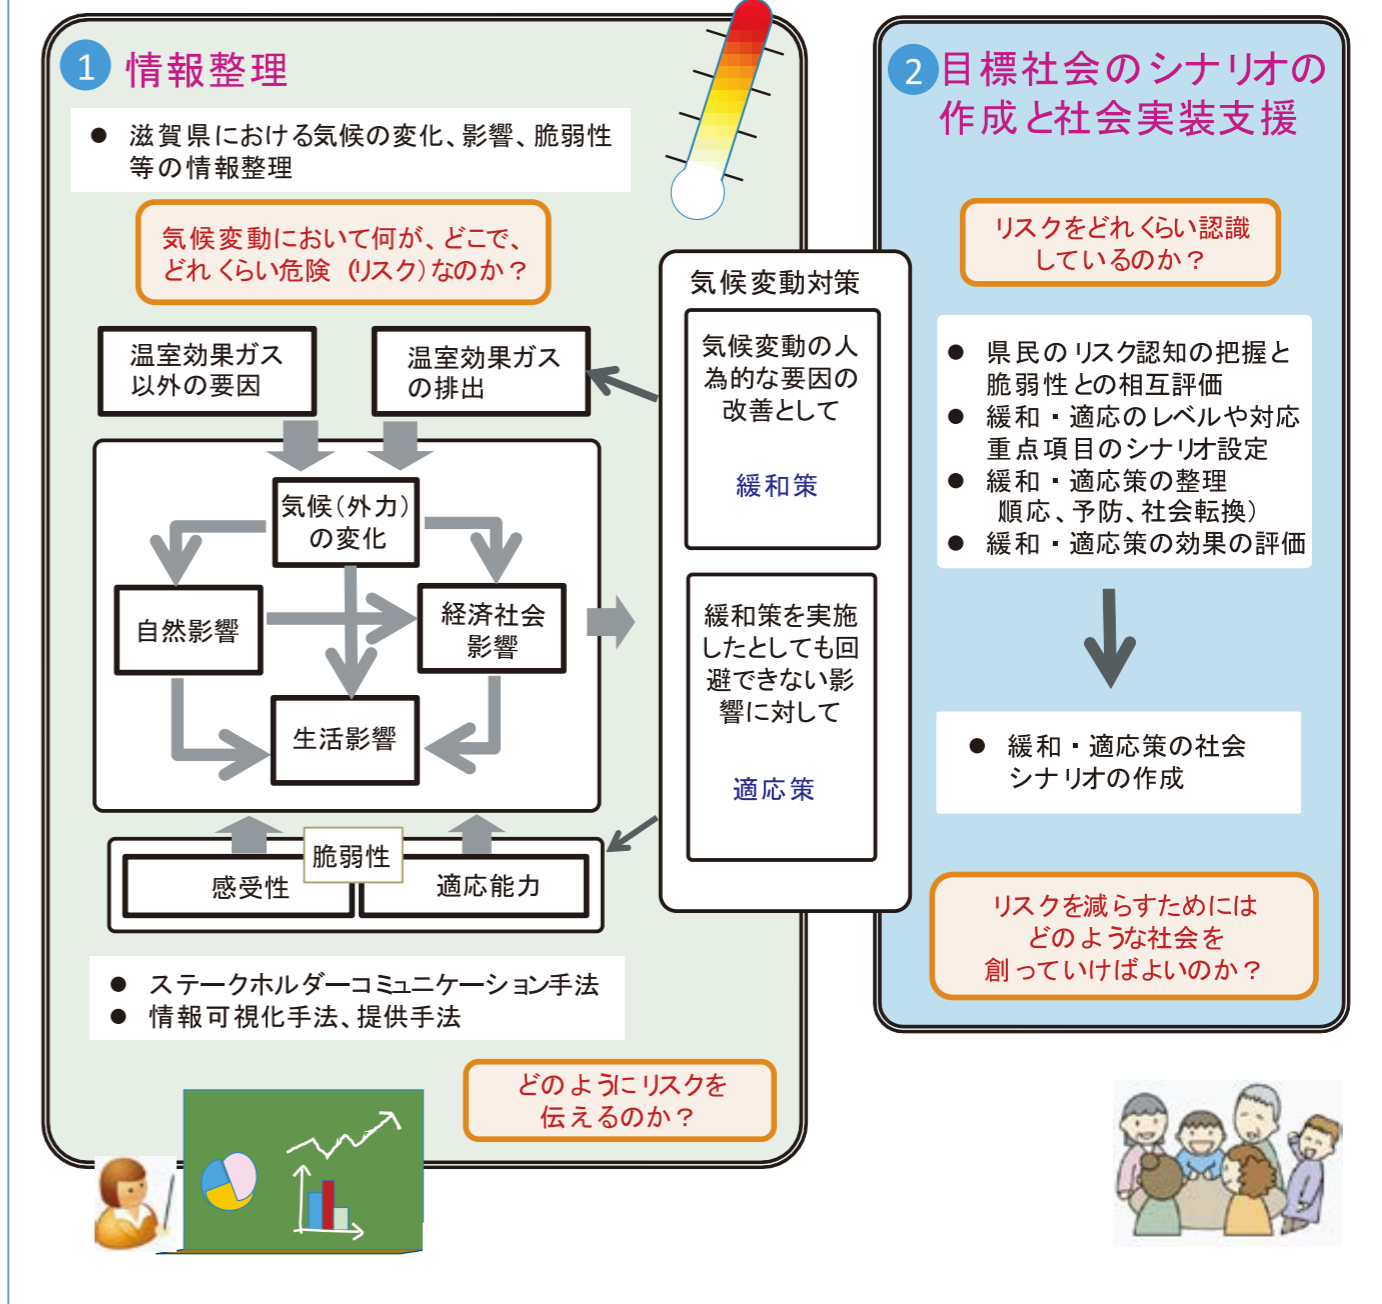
1 情報整理

● 滋賀県における気候の変化、影響、脆弱性等の情報整理

気候変動において何が、どこで、どれくらい危険（リスク）なのか？

温室効果ガス以外の要因

温室効果ガスの排出

気候（外力）の変化

自然影響

経済社会影響

生活影響

脆弱性

感受性

適応能力

● ステークホルダーコミュニケーション手法
● 情報可視化手法、提供手法

どのようにリスクを伝えるのか？

気候変動対策

気候変動の人為的な要因の改善として

緩和策

緩和策を実施したとしても回避できない影響に対して

適応策

2 目標社会のシナリオの作成と社会実装支援

リスクをどれくらい認識しているのか？

● 県民のリスク認知の把握と脆弱性との相互評価
● 緩和・適応のレベルや対応重点項目のシナリオ設定
● 緩和・適応策の整理
順応、予防、社会転換）
● 緩和・適応策の効果の評価

● 緩和・適応策の社会シナリオの作成

リスクを減らすためにはどのような社会を創っていけばよいのか？